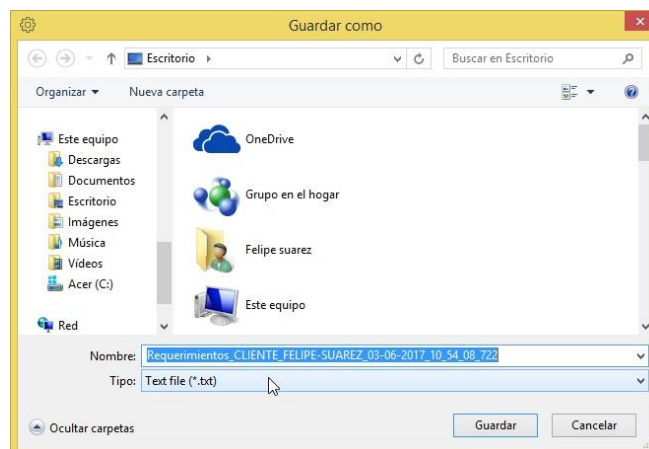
Guardar como

Escritorio ›

Buscar en Escritorio

Organizar ▾

Nueva carpeta

Este equipo
Descargas
Documentos
Escritorio
Imágenes
Música
Vídeos
Acer (C:)

Red

OneDrive

Grupo en el hogar

Felipe suarez

Este equipo

Nombre: Requerimientos_CLIENTE_FELIPE-SUAREZ_03-06-2017_10_54_08_722

Tipo: Text file (*.txt)

Ocultar carpetas

Guardar

Cancelar